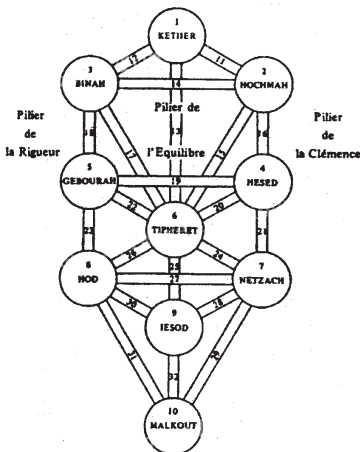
1
KETHER

3
BINAH

2
HOCHMAH

12

11

14

Pilier de

Pilier
de
la Rigueur

Pilier
de
la Clémence

18

13

16

l'Equilibre

17

15

5
GEBOURAH

19

4
HESED

22

20

6
TIPHERET

23

21

8
HOD

26

25

24

7
NETZACH

27

30

28

9
IESOD

31

29

32

10
MALKOUT